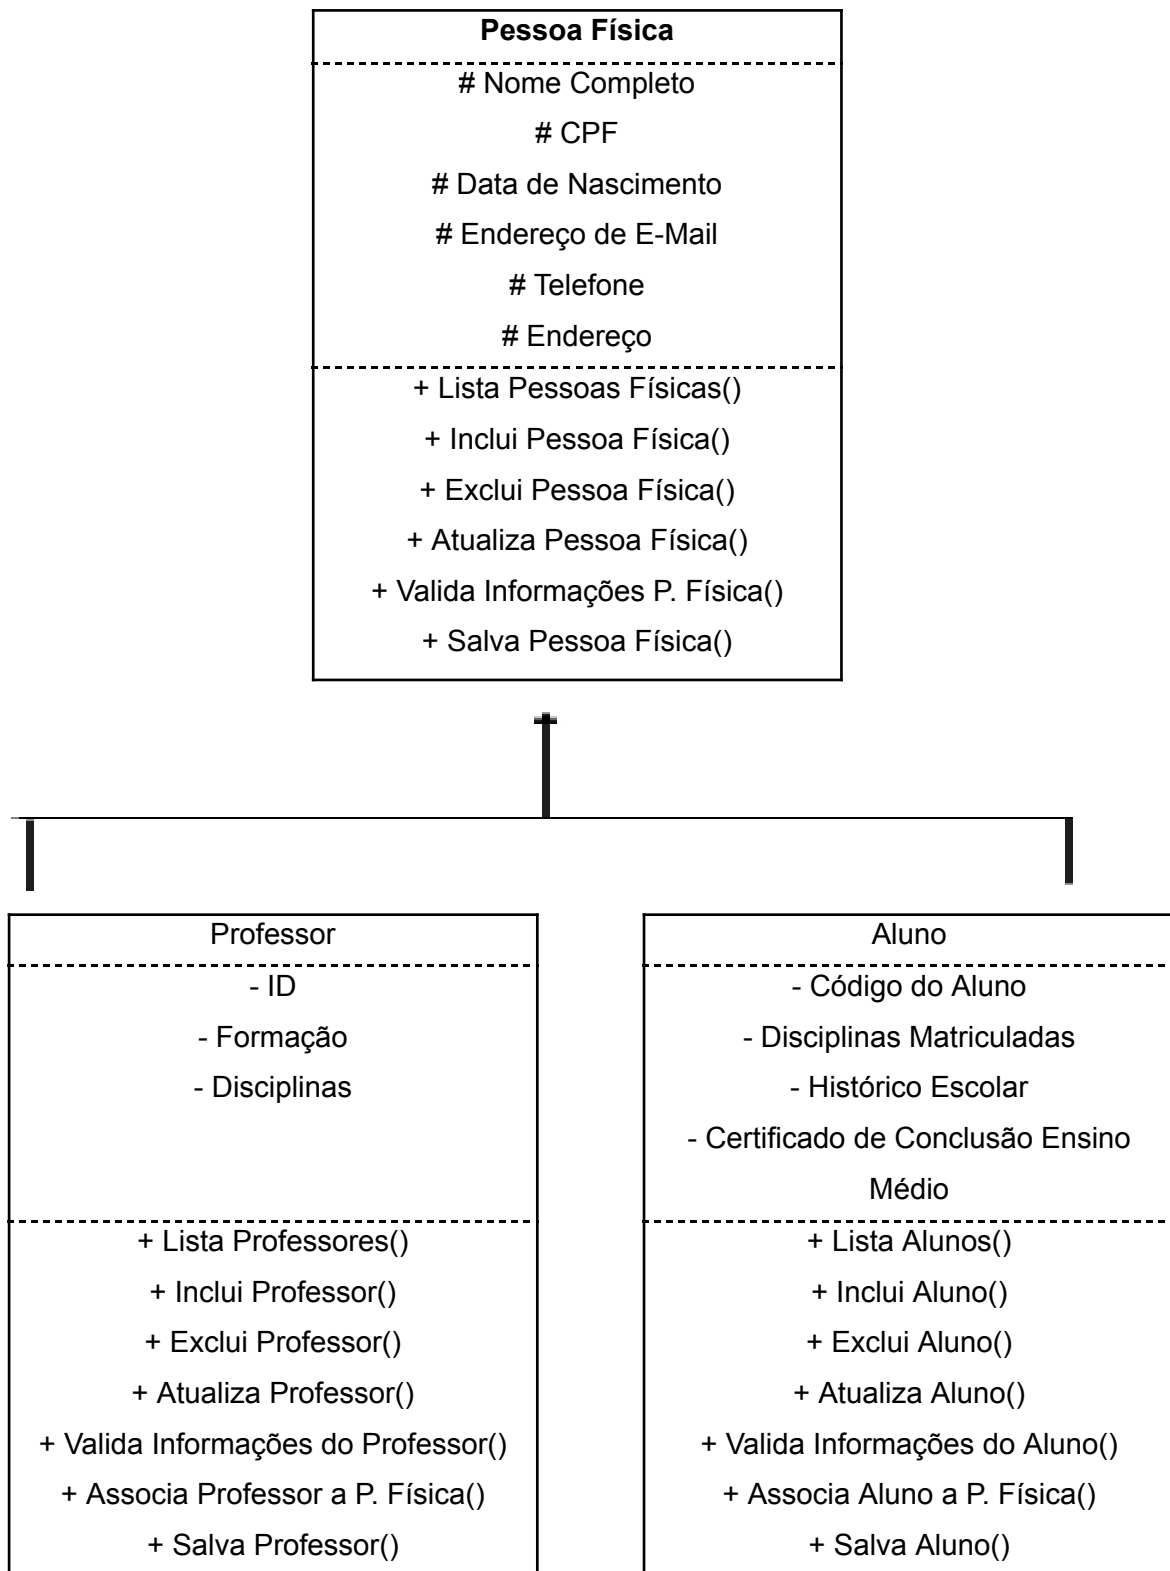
**Pessoa Física**

# Nome Completo
# CPF
# Data de Nascimento
# Endereço de E-Mail
# Telefone
# Endereço

+ Lista Pessoas Físicas()
+ Inclui Pessoa Física()
+ Exclui Pessoa Física()
+ Atualiza Pessoa Física()
+ Valida Informações P. Física()
+ Salva Pessoa Física()

Professor

- ID
- Formação
- Disciplinas

+ Lista Professores()
+ Inclui Professor()
+ Exclui Professor()
+ Atualiza Professor()
+ Valida Informações do Professor()
+ Associa Professor a P. Física()
+ Salva Professor()

Aluno

- Código do Aluno
- Disciplinas Matriculadas
- Histórico Escolar
- Certificado de Conclusão Ensino Médio

+ Lista Alunos()
+ Inclui Aluno()
+ Exclui Aluno()
+ Atualiza Aluno()
+ Valida Informações do Aluno()
+ Associa Aluno a P. Física()
+ Salva Aluno()